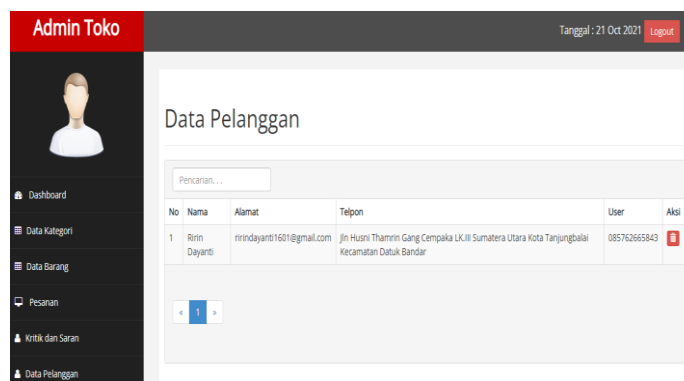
Admin Toko

Tanggal : 21 Oct 2021 Logout

Dashboard
Data Kategori
Data Barang
Pesanan
Kritik dan Saran
Data Pelanggan

Data Pelanggan

Pencarian...

| No | Nama | Alamat | Telpon | User | Aksi |
|---|---|---|---|---|---|
| 1 | Ririn Dayanti | ririndayanti1601@gmail.com | Jln Husni Thamrin Gang Cempaka LK.III Sumatera Utara Kota Tanjungbalai Kecamatan Datuk Bandar | 085762665843 | |

« 1 »